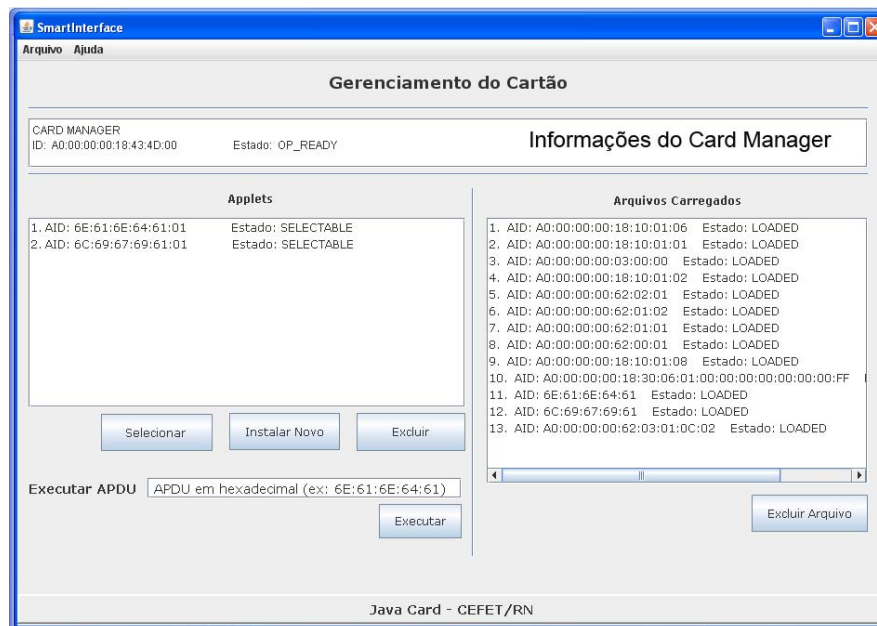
SmartInterface

Arquivo Ajuda

Gerenciamento do Cartão

CARD MANAGER
ID: A0:00:00:00:18:43:4D:00 Estado: OP_READY

Informações do Card Manager

Applets

1. AID: 6E:61:6E:64:61:01 Estado: SELECTABLE
2. AID: 6C:69:67:69:61:01 Estado: SELECTABLE

Selecionar

Instalar Novo

Excluir

Arquivos Carregados

1. AID: A0:00:00:00:18:10:01:06 Estado: LOADED
2. AID: A0:00:00:00:18:10:01:01 Estado: LOADED
3. AID: A0:00:00:00:03:00:00 Estado: LOADED
4. AID: A0:00:00:00:18:10:01:02 Estado: LOADED
5. AID: A0:00:00:00:62:02:01 Estado: LOADED
6. AID: A0:00:00:00:62:01:02 Estado: LOADED
7. AID: A0:00:00:00:62:01:01 Estado: LOADED
8. AID: A0:00:00:00:62:00:01 Estado: LOADED
9. AID: A0:00:00:00:18:10:01:08 Estado: LOADED
10. AID: A0:00:00:00:18:30:06:01:00:00:00:00:00:00:00:FF
11. AID: 6E:61:6E:64:61 Estado: LOADED
12. AID: 6C:69:67:69:61 Estado: LOADED
13. AID: A0:00:00:00:62:03:01:0C:02 Estado: LOADED

Executar APDU APDU em hexadecimal (ex: 6E:61:6E:64:61)

Executar

Excluir Arquivo

Java Card - CEFET/RN